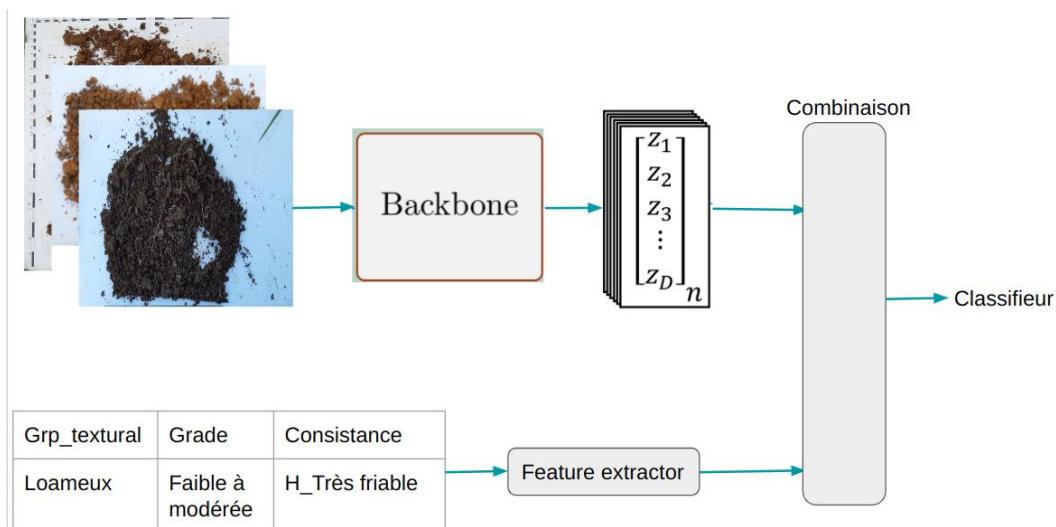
Backbone

$\begin{bmatrix} z_1 \\ z_2 \\ z_3 \\ \vdots \\ z_D \end{bmatrix}_n$

Combinaison

Classifieur

| Grp_textural | Grade | Consistance |
|---|---|---|
| Loameux | Faible à modérée | H_Très friable |

Feature extractor